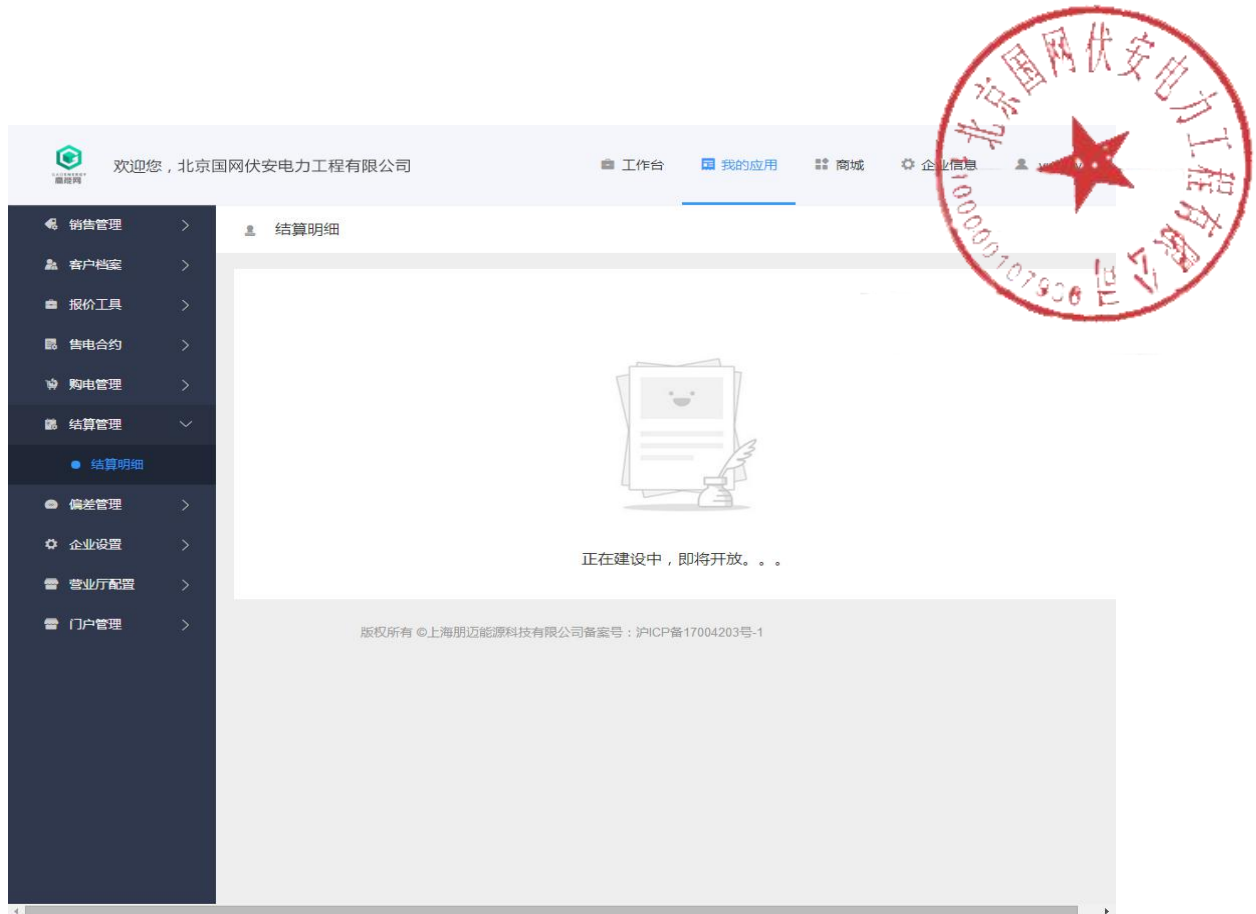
北京国网伏安电力工程有限公司
1000010793 6

易能网

欢迎您，北京国网伏安电力工程有限公司

工作台 我的应用 商城 企业信息 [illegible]

销售管理
客户档案
报价工具
售电合约
购电管理
结算管理
结算明细
偏差管理
企业设置
营业厅配置
门户管理

结算明细

正在建设中，即将开放。。。

版权所有 ©上海朋迈能源科技有限公司备案号：沪ICP备17004203号-1